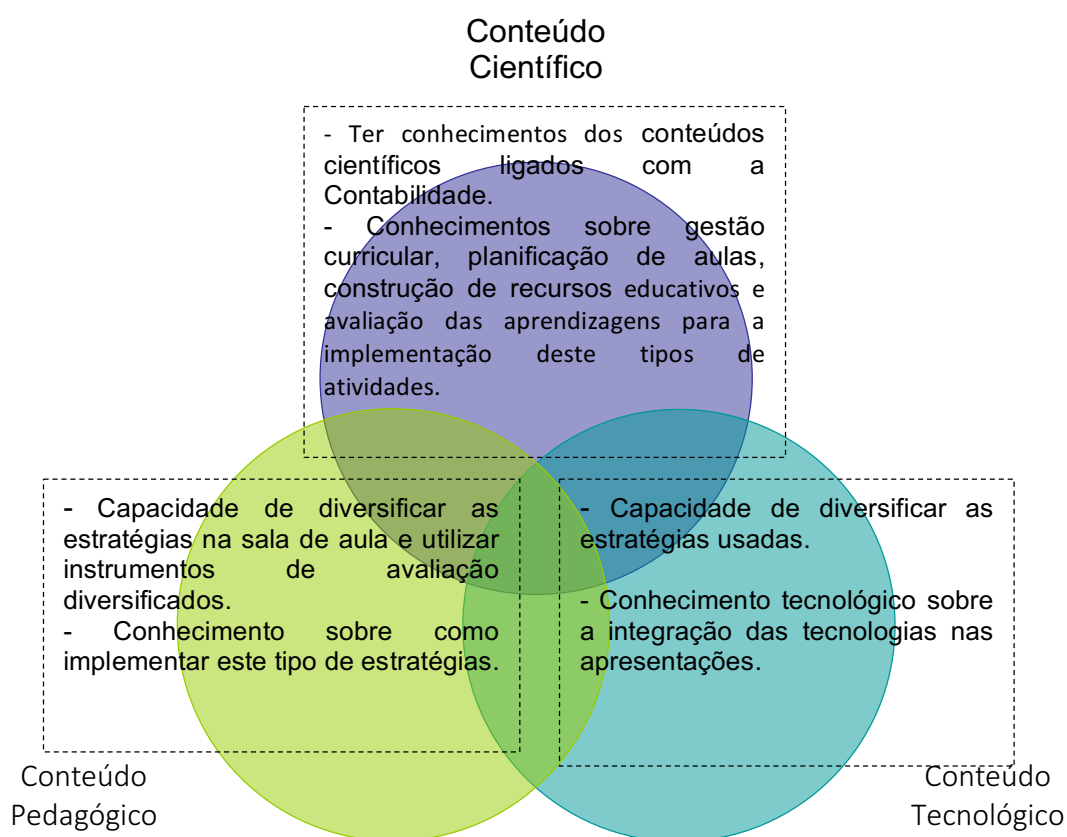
Conteúdo
Científico

- Ter conhecimentos dos conteúdos científicos ligados com a Contabilidade.
- Conhecimentos sobre gestão curricular, planificação de aulas, construção de recursos educativos e avaliação das aprendizagens para a implementação deste tipos de atividades.

- Capacidade de diversificar as estratégias na sala de aula e utilizar instrumentos de avaliação diversificados.
- Conhecimento sobre como implementar este tipo de estratégias.

- Capacidade de diversificar as estratégias usadas.

- Conhecimento tecnológico sobre a integração das tecnologias nas apresentações.

Conteúdo
Pedagógico

Conteúdo
Tecnológico